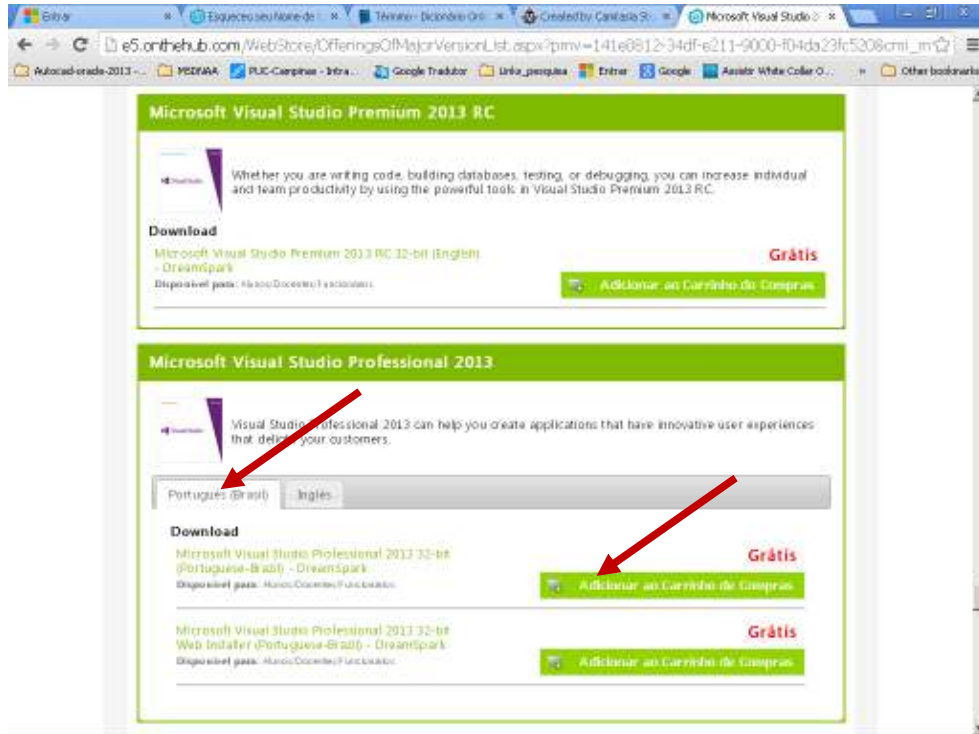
Entrar × | Esqueceu seu Nome de × | Término - Dicionário On × | Created by Camtasia St × | Microsoft Visual Studio × |

e5.onthehub.com/WebStore/OfferingsOfMajorVersionList.aspx?pmv=141e0812-34df-e211-9000-f04da23fc5208cmi_m

Autocad-grade-2013 - | MSDNAA | PUC-Campinas - Intra... | Google Tradutor | Links_pesquisa | Entrar | Google | Assistir White Collar O... | » | Other bookmarks

Microsoft Visual Studio Premium 2013 RC

Whether you are writing code, building databases, testing, or debugging, you can increase individual and team productivity by using the powerful tools in Visual Studio Premium 2013 RC.

Download

Microsoft Visual Studio Premium 2013 RC 32-bit (English) - DreamSpark

Disponível para: Alunos/Docentes/Funcionários

Grátis

Adicionar ao Carrinho de Compras

Microsoft Visual Studio Professional 2013

Visual Studio Professional 2013 can help you create applications that have innovative user experiences that delight your customers.

Português (Brasil) | Inglês

Download

Microsoft Visual Studio Professional 2013 32-bit (Portuguese-Brazil) - DreamSpark

Disponível para: Alunos/Docentes/Funcionários

Grátis

Adicionar ao Carrinho de Compras

Microsoft Visual Studio Professional 2013 32-bit Web Installer (Portuguese-Brazil) - DreamSpark

Disponível para: Alunos/Docentes/Funcionários

Grátis

Adicionar ao Carrinho de Compras